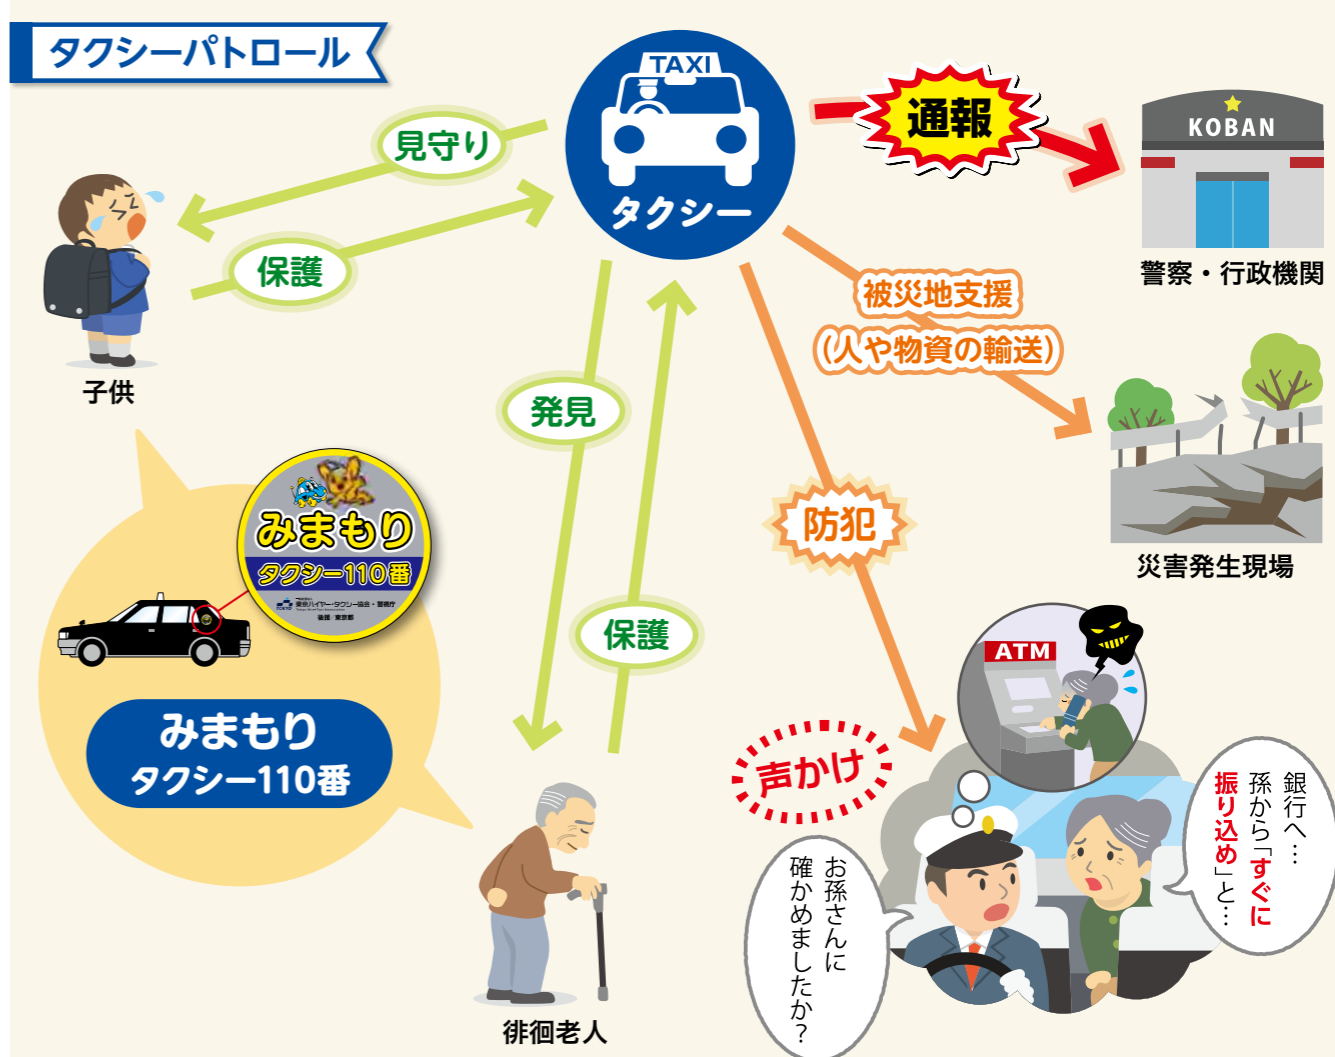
タクシーパトロール

TAXI
タクシー

見守り

保護

子供

通報

KOBAN

警察・行政機関

被災地支援
(人や物資の輸送)

災害発生現場

発見

保護

防犯

みまもり
タクシー110番
東京ハイヤー・タクシー協会・警視庁
後援:東京都

みまもり
タクシー110番

徘徊老人

ATM

声かけ

銀行へ…
孫から「すぐに振り込め」と…

お孫さんに確かめましたか?